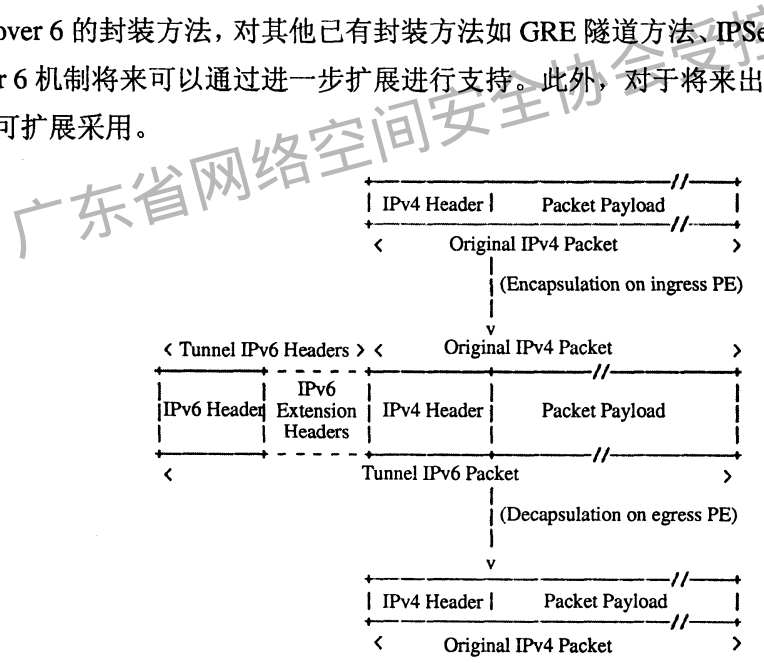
over 6 的封装方法，对其他已有封装方法如 GRE 隧道方法、IPSe
r 6 机制将来可以通过进一步扩展进行支持。此外，对于将来出
可扩展采用。

广东省网络空间安全协会

IPv4 Header | Packet Payload
< Original IPv4 Packet >
(Encapsulation on ingress PE)
v
< Tunnel IPv6 Headers > < Original IPv4 Packet >
IPv6 Header | IPv6 Extension Headers | IPv4 Header | Packet Payload
< Tunnel IPv6 Packet >
(Decapsulation on egress PE)
v
IPv4 Header | Packet Payload
< Original IPv4 Packet >